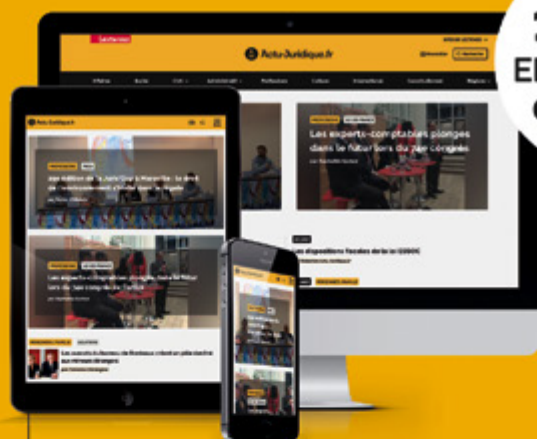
ActuJuridique.fr

Les experts-comptables plongés dans le futur lors du 73e congrès

ActuJuridique.fr

Les experts-comptables plongés dans le futur lors du 73e congrès

Les dispositions fiscales de la loi ESSOC

E

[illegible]